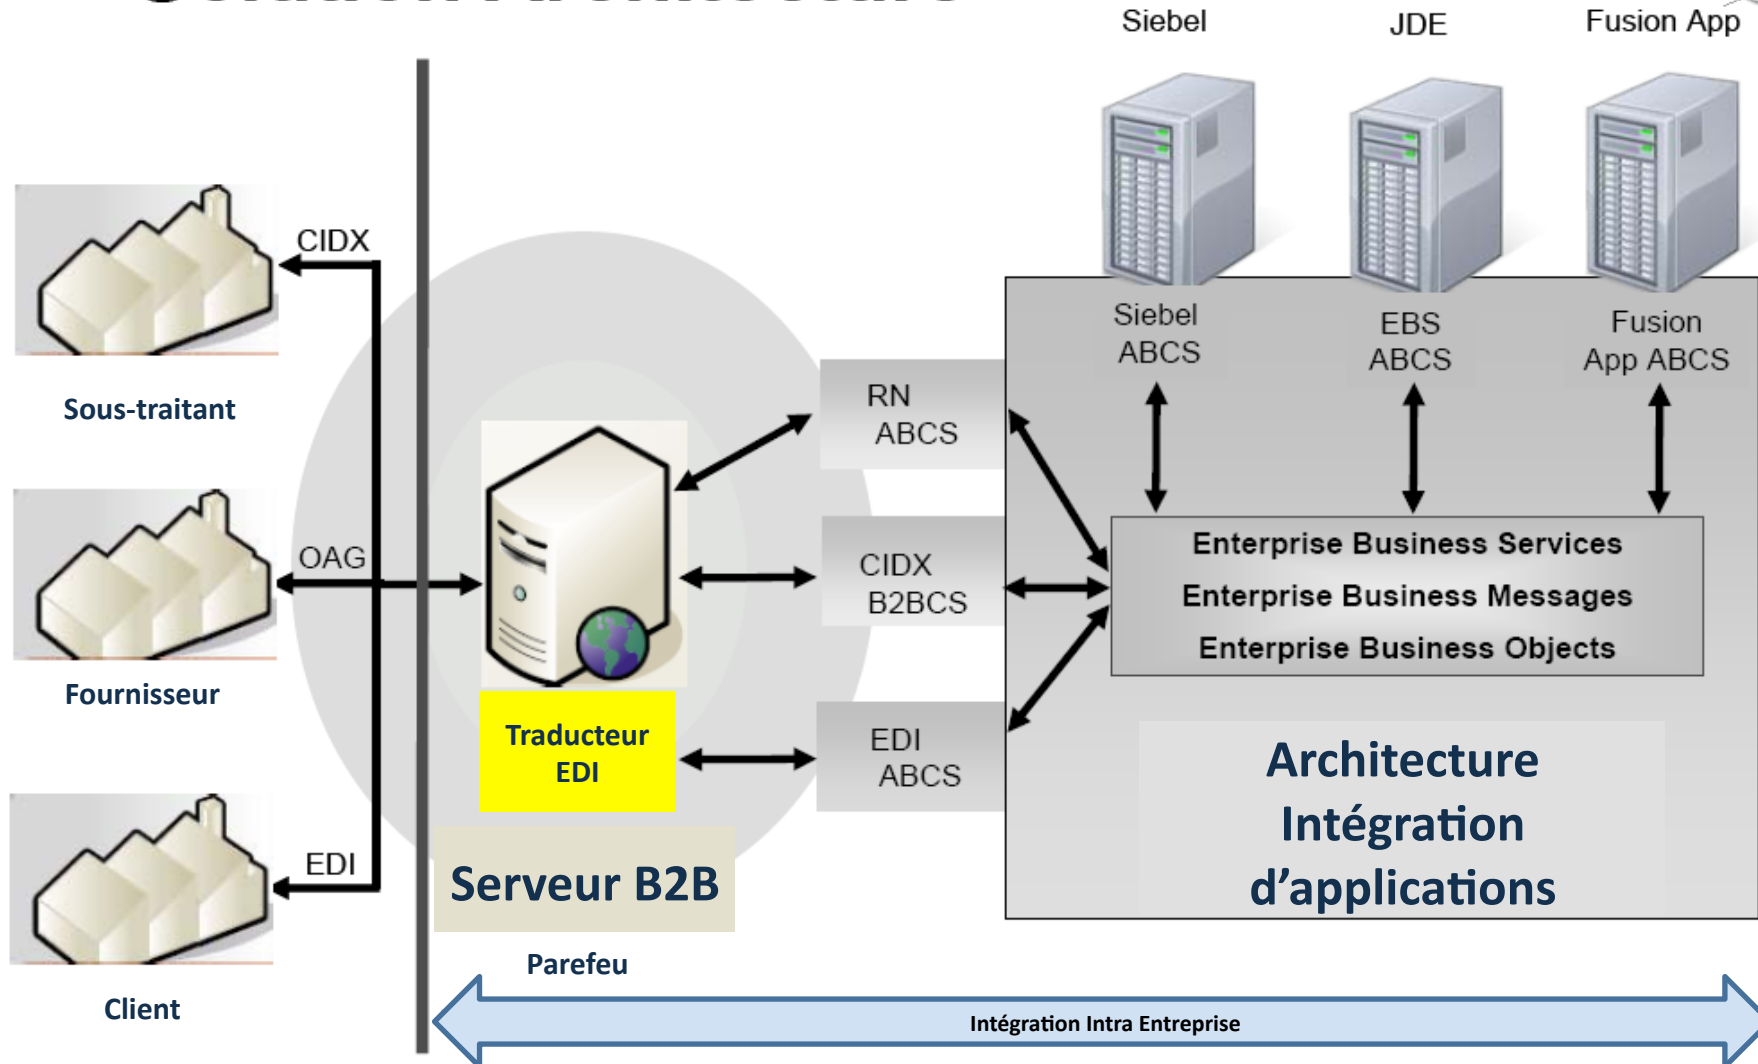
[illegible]

Siebel

JDE

Fusion App

CIDX

Sous-traitant

OAG

Fournisseur

EDI

Client

Siebel ABCS

EBS ABCS

Fusion App ABCS

RN ABCS

CIDX B2BCS

EDI ABCS

Enterprise Business Services
Enterprise Business Messages
Enterprise Business Objects

Traducteur EDI

Serveur B2B

Architecture Intégration d'applications

Parefeu

Intégration Intra Entreprise